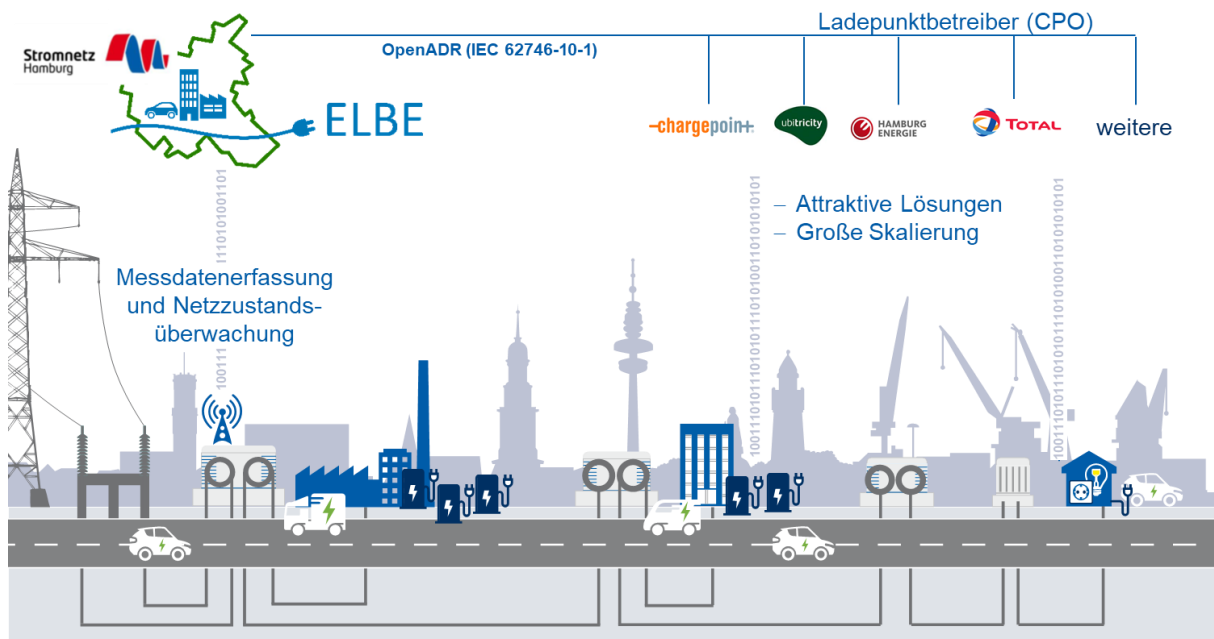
Stromnetz Hamburg

ELBE

OpenADR (IEC 62746-10-1)

Ladepunktbetreiber (CPO)

-chargepoin+.

ubitricity

HAMBURG ENERGIE

TOTAL

weitere

– Attraktive Lösungen
– Große Skalierung

Messdatenerfassung und Netzzustandsüberwachung

1110101001101

100111

1001101011101010011010101101

1001101011101010011010101101